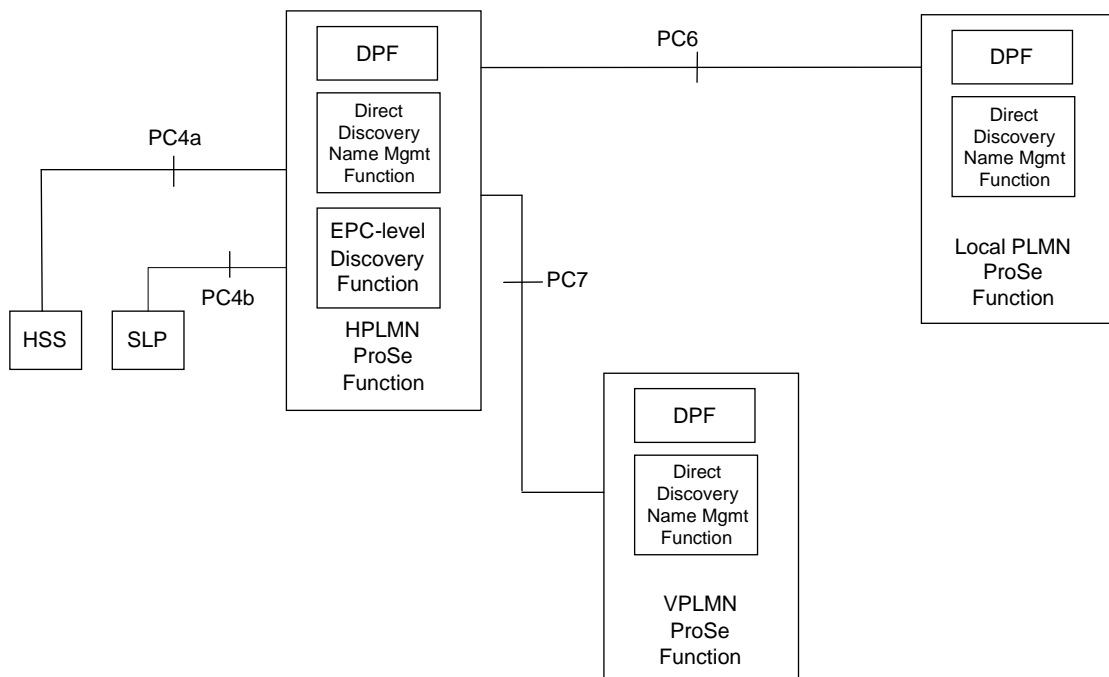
DPF

Direct Discovery Name Mgmt Function

EPC-level Discovery Function

HPLMN ProSe Function

PC6

DPF

Direct Discovery Name Mgmt Function

Local PLMN ProSe Function

PC4a

PC4b

HSS

SLP

PC7

DPF

Direct Discovery Name Mgmt Function

VPLMN ProSe Function